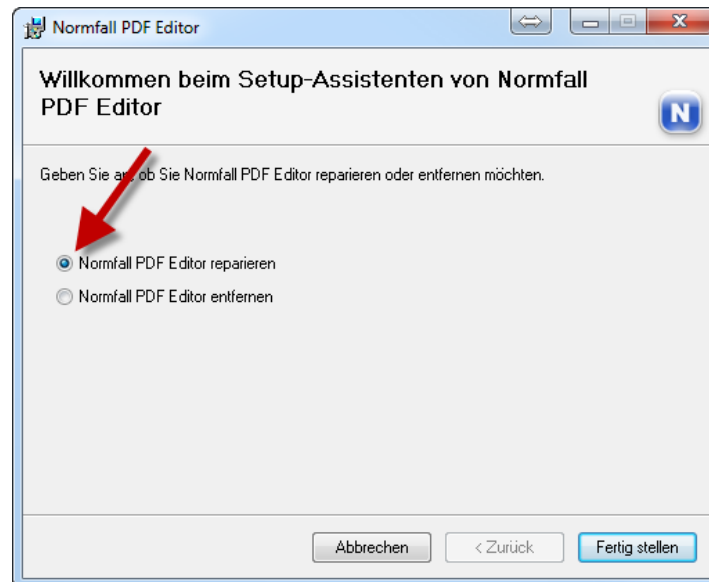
Normfall PDF Editor

Willkommen beim Setup-Assistenten von Normfall PDF Editor

N

Geben Sie an, ob Sie Normfall PDF Editor reparieren oder entfernen möchten.

Normfall PDF Editor reparieren

Normfall PDF Editor entfernen

Abbrechen

< Zurück

Fertig stellen